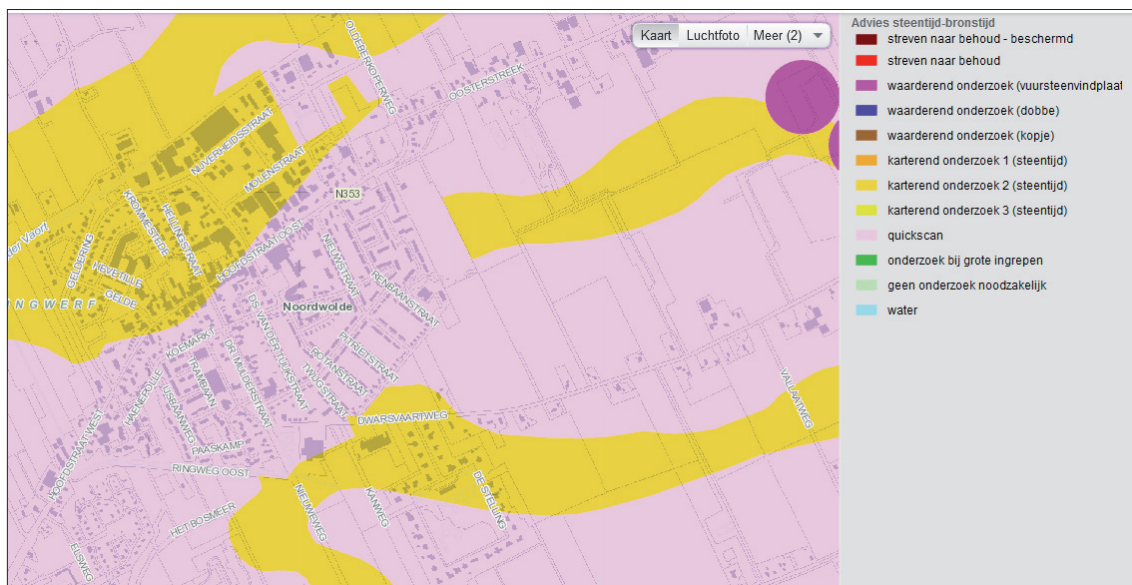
Kaart Luchtfoto Meer (2)

OLDEBERKOPERWEG
OOSTERSTREEK
NIJVERHEIDSSTRAAT
MOLENSTRAAT
N353
KROMMESTEDE
HELLINGSTRAAT
HOOFDSTRAAT OOST
der Vaart
GELDERINGE
HEVEHILLE
GELDE
NGWERF
NIEUWSTRAAT
RENSKAMASTRAAT
Noordwolde
DS. VAN DER TUUKSTRAAT
DR. MULDERSTRAAT
KOEMARKT
PIPRIETSTRAAT
ROTANSTRAAT
IVINGSTRAAT
RAMBOUW
JULIANAWEG
KAEIEFOLLE
HOOFDSTRAAT WEST
PRASKAMP
DWARSVAARTWEG
RINGWEG OOST
NIEUWEWEG
KANWEG
DE STELLING
HET BOSMEER
ELSWEG
VAARTWEG

Advies steentijd-bronstijd
streven naar behoud - beschermd
streven naar behoud
waarderend onderzoek (vuursteenvindplaat
waarderend onderzoek (dobbe)
waarderend onderzoek (kopje)
karterend onderzoek 1 (steentijd)
karterend onderzoek 2 (steentijd)
karterend onderzoek 3 (steentijd)
quickscan
onderzoek bij grote ingrepen
geen onderzoek noodzakelijk
water